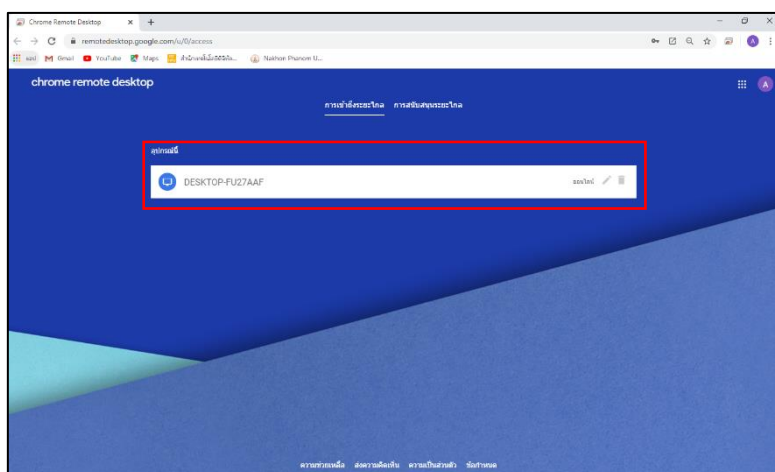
Chrome Remote Desktop
remotedesktop.google.com/u/0/access
แอป Gmail YouTube Maps สำนักงานพื้นที่การศึกษา... Nakhon Phanom U...
chrome remote desktop
การเข้าถึงระยะไกล การสนับสนุนระยะไกล
อุปกรณ์นี้
DESKTOP-FU27AAF
ออนไลน์
ความช่วยเหลือ ส่งความคิดเห็น ความเป็นส่วนตัว ข้อกำหนด